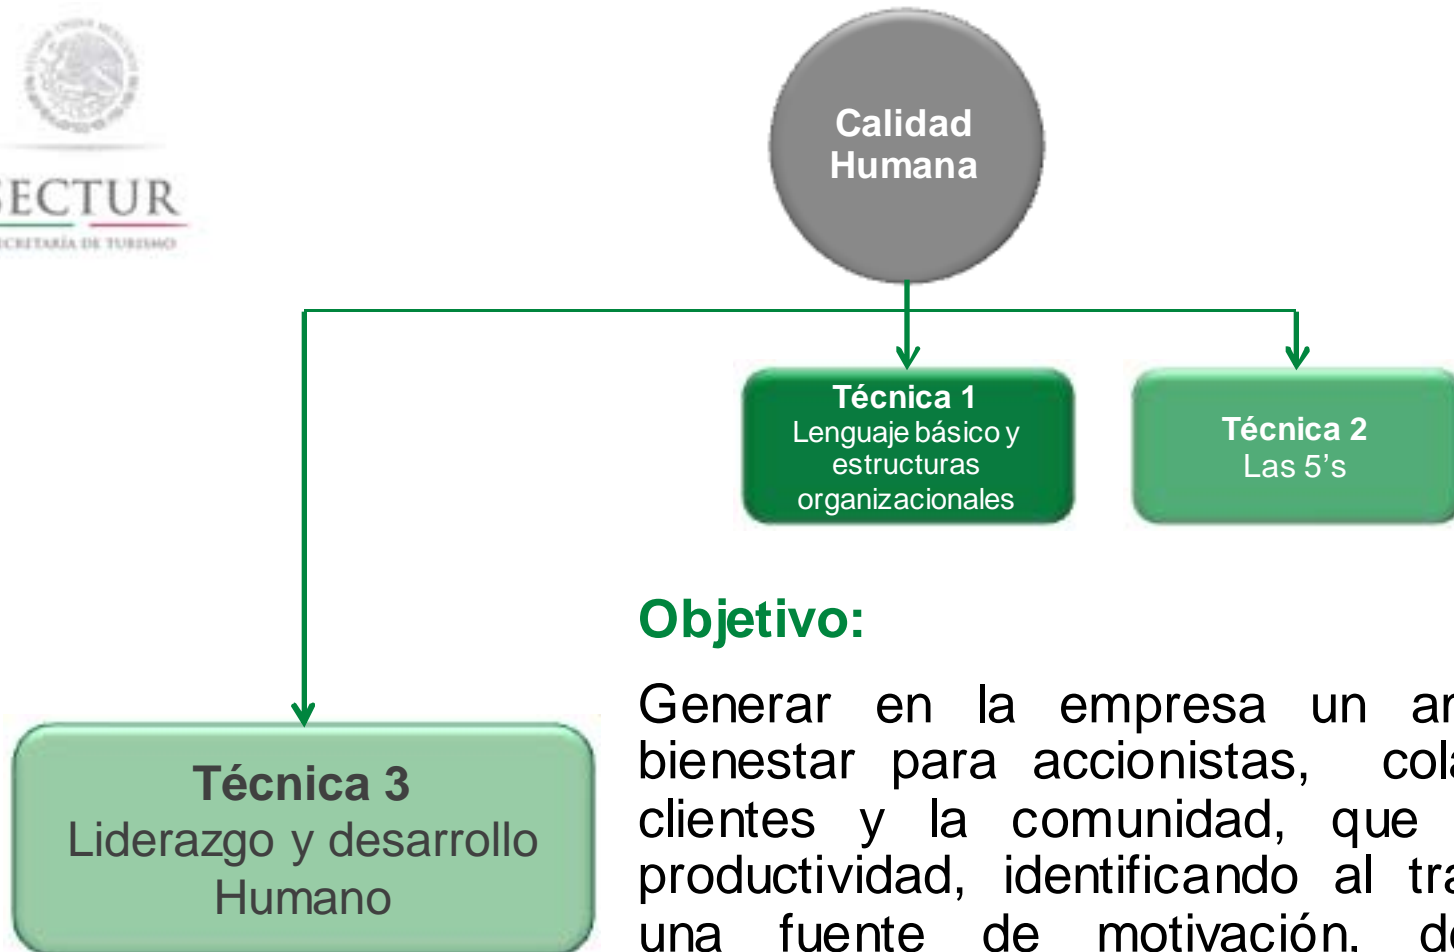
ECTUR
CRETARÍA DE TURISMO

Calidad Humana

Técnica 1
Lenguaje básico y estructuras organizacionales

Técnica 2
Las 5's

Objetivo:

Generar en la empresa un ar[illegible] bienestar para accionistas, cola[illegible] clientes y la comunidad, que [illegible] productividad, identificando al tra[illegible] una fuente de motivación, de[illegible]

Técnica 3
Liderazgo y desarrollo Humano